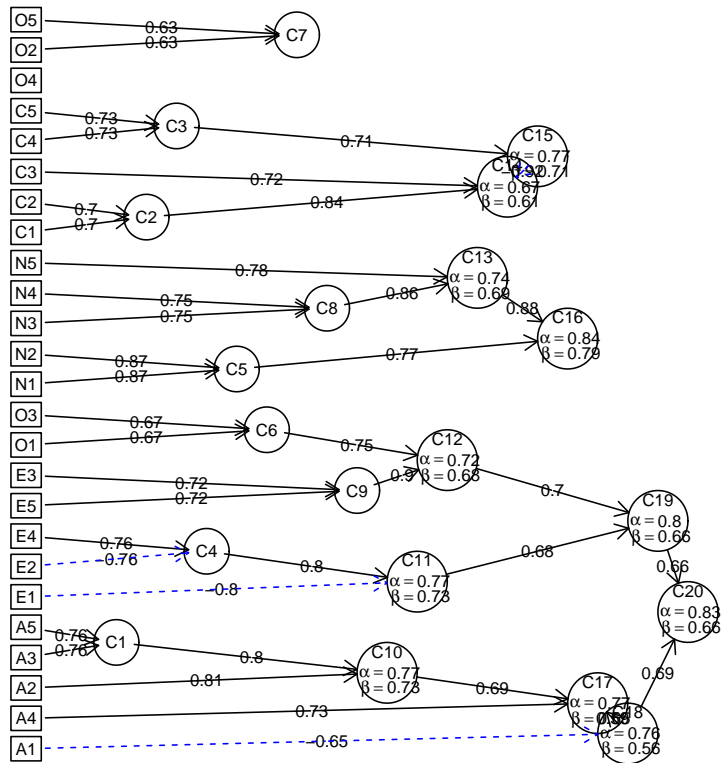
O5
O2
0.63
0.63
C7
O4
C5
C4
0.73
0.73
C3
0.71
C15
$\alpha = 0.77$
0.92
$\beta = 0.71$
C3
0.72
C14
$\alpha = 0.67$
$\beta = 0.61$
C2
C1
0.7
0.7
C2
0.84
N5
0.78
C13
$\alpha = 0.74$
$\beta = 0.69$
N4
N3
0.75
0.75
C8
0.86
0.88
C16
$\alpha = 0.84$
$\beta = 0.79$
N2
N1
0.87
0.87
C5
0.77
O3
O1
0.67
0.67
C6
0.75
C12
$\alpha = 0.72$
0.9
$\beta = 0.68$
E3
E5
0.72
0.72
C9
0.7
C19
$\alpha = 0.8$
$\beta = 0.66$
E4
E2
0.76
-0.76
C4
0.8
C11
$\alpha = 0.77$
$\beta = 0.73$
0.68
E1
-0.8
0.66
C20
$\alpha = 0.83$
$\beta = 0.66$
A5
A3
0.76
0.76
C1
0.8
C10
$\alpha = 0.77$
$\beta = 0.73$
A2
0.81
0.69
C17
$\alpha = 0.77$
C18
$\beta = 0.69$
0.69
A4
0.73
$\alpha = 0.76$
$\beta = 0.56$
A1
-0.65